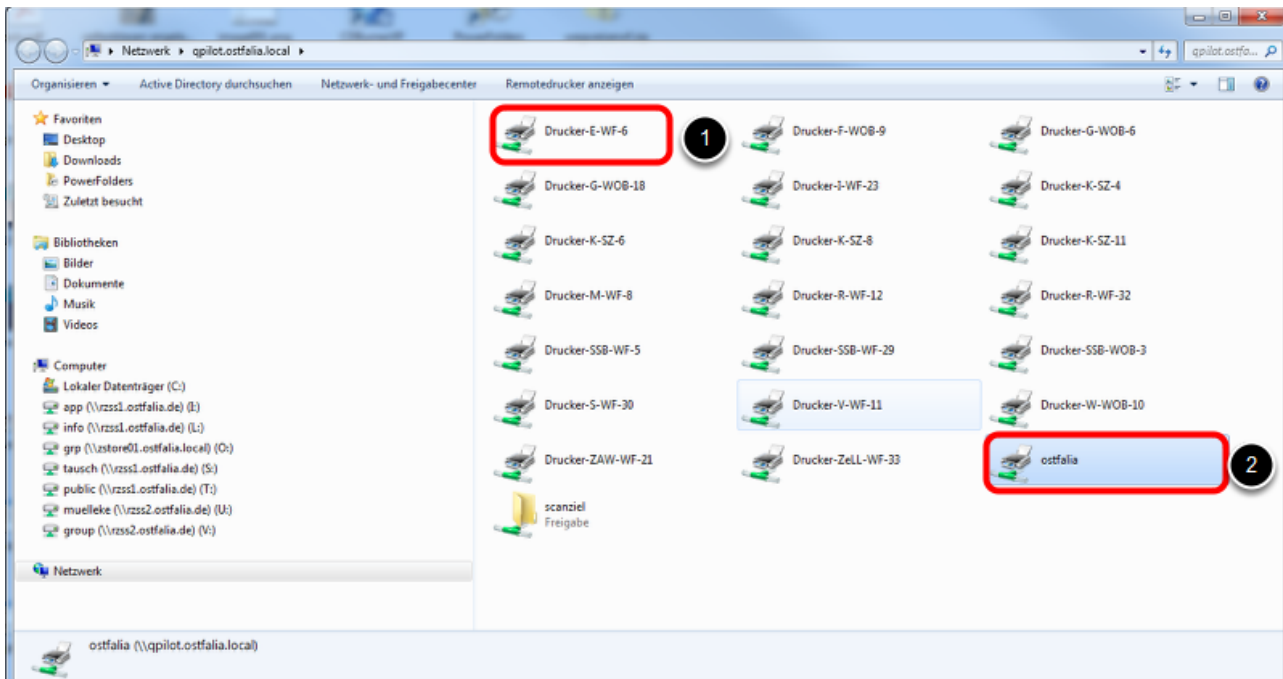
▸ Netzwerk ▸ qpilot.ostfalia.local ▸

qpilot.ostfa...

Organisieren ▾ Active Directory durchsuchen Netzwerk- und Freigabecenter Remotedrucker anzeigen

Favoriten
Desktop
Downloads
PowerFolders
Zuletzt besucht

Bibliotheken
Bilder
Dokumente
Musik
Videos

Computer
Lokaler Datenträger (C:)
app (\\rzss1.ostfalia.de) (I:)
info (\\rzss1.ostfalia.de) (L:)
grp (\\zstore01.ostfalia.local) (O:)
tausch (\\rzss1.ostfalia.de) (S:)
public (\\rzss1.ostfalia.de) (T:)
muelleke (\\rzss2.ostfalia.de) (U:)
group (\\rzss2.ostfalia.de) (V:)

Netzwerk

Drucker-E-WF-6
1
Drucker-F-WOB-9
Drucker-G-WOB-6
Drucker-G-WOB-18
Drucker-I-WF-23
Drucker-K-SZ-4
Drucker-K-SZ-6
Drucker-K-SZ-8
Drucker-K-SZ-11
Drucker-M-WF-8
Drucker-R-WF-12
Drucker-R-WF-32
Drucker-SSB-WF-5
Drucker-SSB-WF-29
Drucker-SSB-WOB-3
Drucker-S-WF-30
Drucker-V-WF-11
Drucker-W-WOB-10
Drucker-ZAW-WF-21
Drucker-ZeLL-WF-33
ostfalia
2
scanziel
Freigabe

ostfalia (\\qpilot.ostfalia.local)